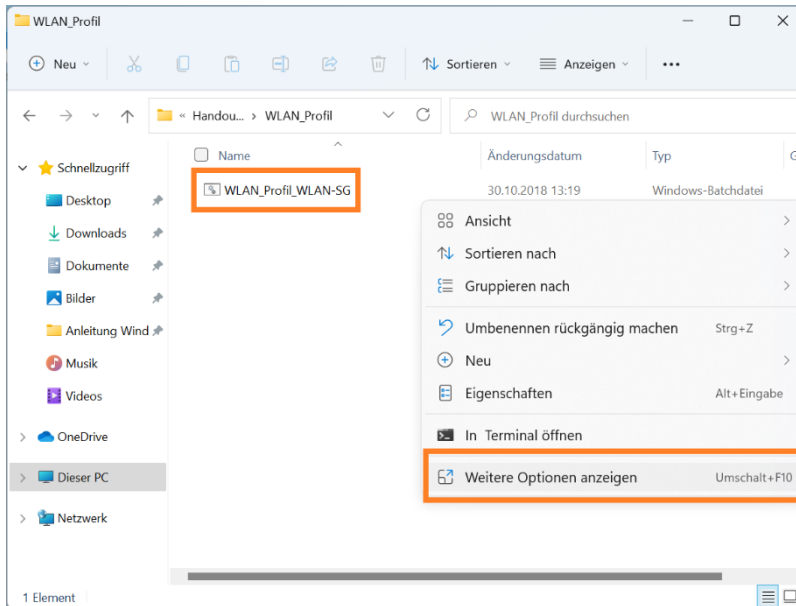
WLAN_Profil

Neu

Sortieren

Anzeigen

...

« Handou... › WLAN_Profil

WLAN_Profil durchsuchen

Schnellzugriff

Desktop

Downloads

Dokumente

Bilder

Anleitung Wind

Musik

Videos

OneDrive

Dieser PC

Netzwerk

| Name | Änderungsdatum | Typ |
|---|---|---|
| WLAN_Profil_WLAN-SG | 30.10.2018 13:19 | Windows-Batchdatei |

Ansicht

Sortieren nach

Gruppieren nach

Umbenennen rückgängig machen Strg+Z

Neu

Eigenschaften Alt+Eingabe

In Terminal öffnen

Weitere Optionen anzeigen Umschalt+F10

1 Element